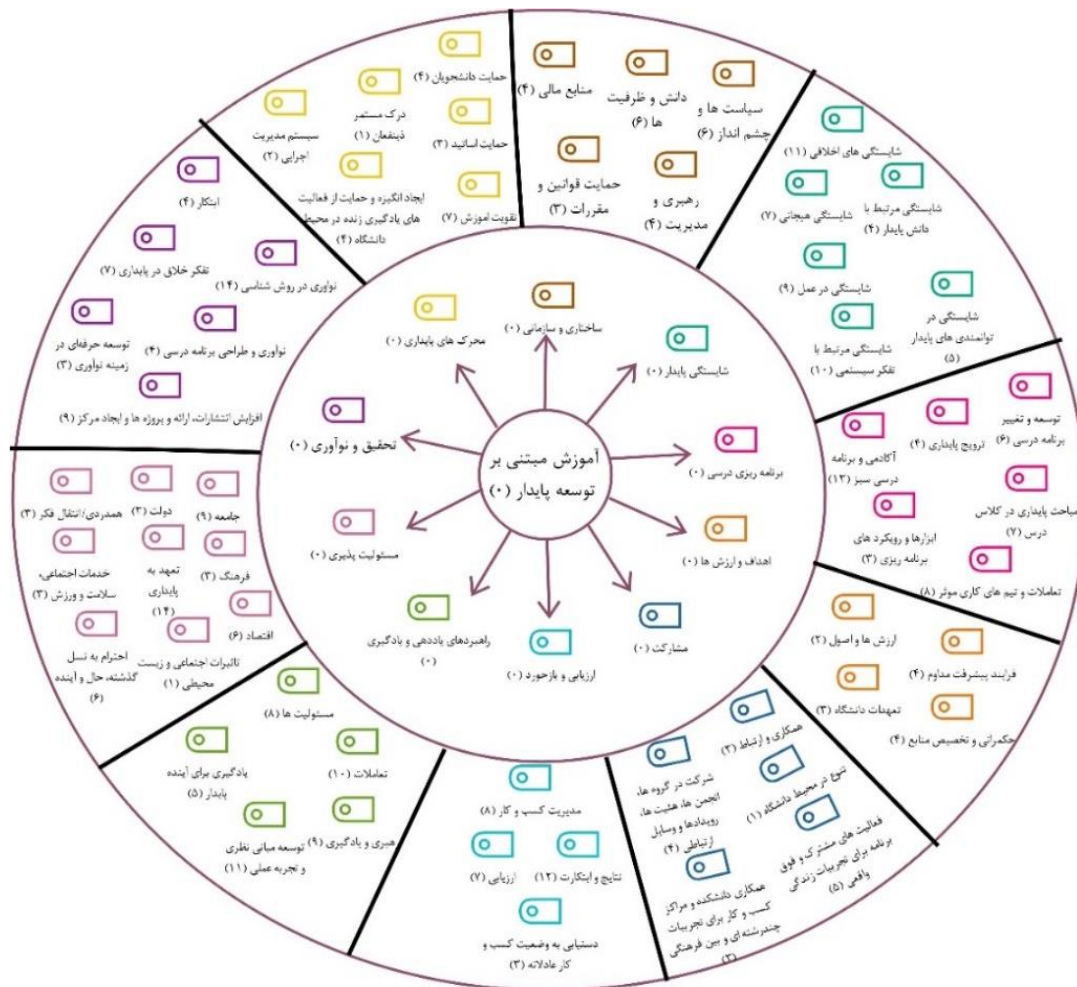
آموزش مبتنی بر توسعه پایدار (۰)

ساختاری و سازمانی (۰)
محرک های پایداری (۰)
شایستگی پایدار (۰)
برنامه ریزی درسی (۰)
اهداف و ارزش ها (۰)
مشارکت (۰)
ارزیابی و بازخورد (۰)
راهبردهای یاددهی و یادگیری (۰)
مسئولیت پذیری (۰)
تحقیق و نوآوری (۰)

منابع مالی (۴)
دانش و ظرفیت ها (۶)
سیاست ها و چشم انداز (۶)
حمایت قوانین و مقررات (۳)
رهبری و مدیریت (۴)

شایستگی های اخلاقی (۱۱)
شایستگی مرتبط با دانش پایدار (۴)
شایستگی هیجانی (۷)
شایستگی در عمل (۹)
شایستگی در توانمندی های پایدار (۵)
شایستگی مرتبط با تفکر سیستمی (۱۰)

توسعه و تغییر برنامه درسی (۶)
ترویج پایداری (۴)
آکادمی و برنامه درسی سبز (۱۳)
مباحث پایداری در کلاس درس (۷)
ابزارها و رویکرد های برنامه ریزی (۳)
تعاملات و تیم های کاری موثر (۸)

ارزش ها و اصول (۲)
فرایند پیشرفت مداوم (۴)
تعهدات دانشگاه (۳)
حکمرانی و تخصیص منابع (۴)

همکاری و ارتباط (۲)
شرکت در گروه ها، انجمن ها، هئیت ها، رویدادها و وسایل ارتباطی (۴)
تنوع در محیط دانشگاه (۱)
فعالیت های مشترک و فوق برنامه برای تجربیات زندگی واقعی (۵)
همکاری دانشکده و مراکز کسب و کار برای تجربیات چندرشته ای و بین فرهنگی (۲)

مدیریت کسب و کار (۸)
نتایج و ابتکارت (۱۲)
ارزیابی (۷)
دستیابی به وضعیت کسب و کار عادلانه (۳)

مسئولیت ها (۸)
یادگیری برای آینده پایدار (۵)
تعاملات (۱۰)
رهبری و یادگیری (۹)
توسعه مبانی نظری و تجربه عملی (۱۱)

جامعه (۹)
دولت (۳)
همدردی/انتقال فکر (۳)
خدمات اجتماعی، سلامت و ورزش (۳)
تعهد به پایداری (۱۴)
فرهنگ (۳)
اقتصاد (۶)
احترام به نسل گذشته، حال و آینده (۶)
تاثیرات اجتماعی و زیست محیطی (۱)

ابتکار (۴)
تفکر خلاق در پایداری (۷)
نوآوری در روش شناسی (۱۴)
توسعه حرفه‌ای در زمینه نوآوری (۳)
نوآوری و طراحی برنامه درسی (۴)
افزایش انتشارات، ارائه و پروژه ها و ایجاد مرکز (۹)

حمایت دانشجویان (۴)
درک مستمر ذینفعان (۱)
سیستم مدیریت اجرایی (۲)
حمایت اساتید (۳)
ایجاد انگیزه و حمایت از فعالیت های یادگیری زنده در محیط دانشگاه (۴)
تقویت آموزش (۷)